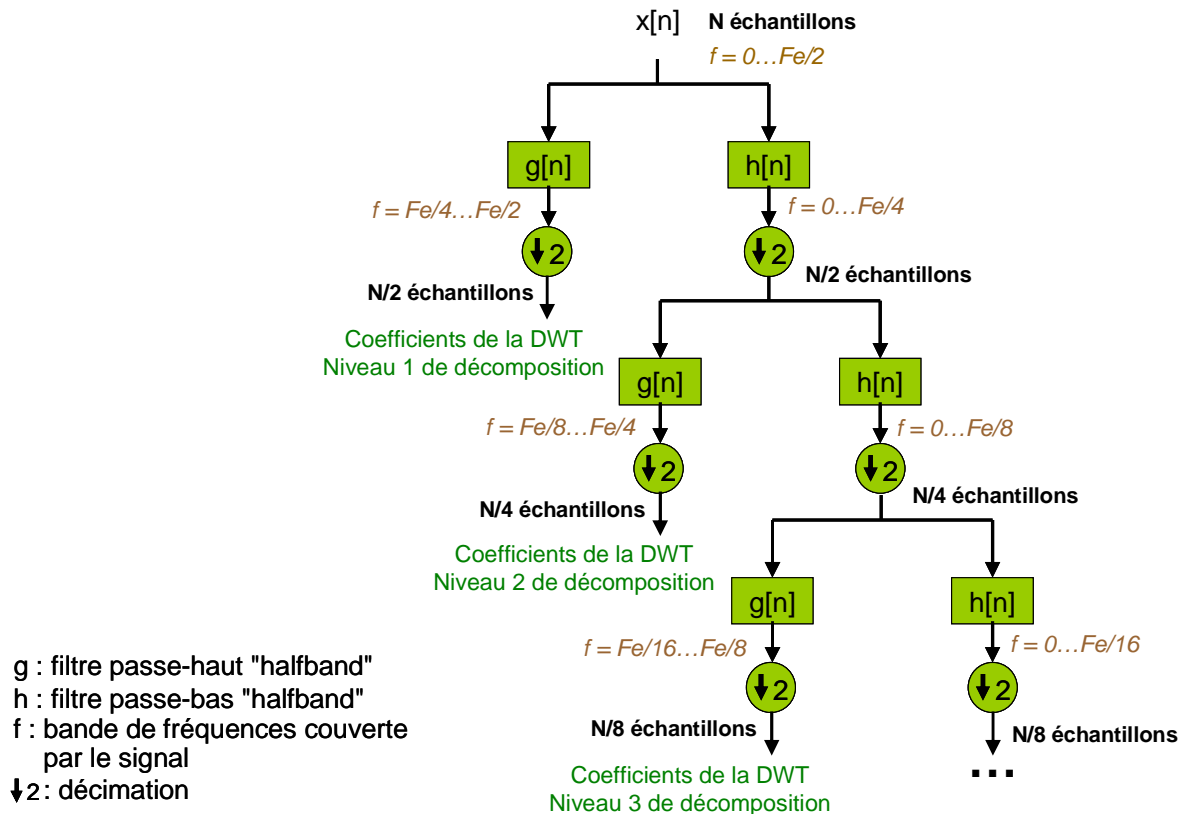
x[n] N échantillons
f = 0…Fe/2

g[n]
h[n]

f = Fe/4…Fe/2
f = 0…Fe/4

↓2
↓2

N/2 échantillons
N/2 échantillons

Coefficients de la DWT
Niveau 1 de décomposition

g[n]
h[n]

f = Fe/8…Fe/4
f = 0…Fe/8

↓2
↓2

N/4 échantillons
N/4 échantillons

Coefficients de la DWT
Niveau 2 de décomposition

g[n]
h[n]

f = Fe/16…Fe/8
f = 0…Fe/16

↓2
↓2

N/8 échantillons
N/8 échantillons

Coefficients de la DWT
Niveau 3 de décomposition

…

g : filtre passe-haut "halfband"
h : filtre passe-bas "halfband"
f : bande de fréquences couverte par le signal
↓2 : décimation